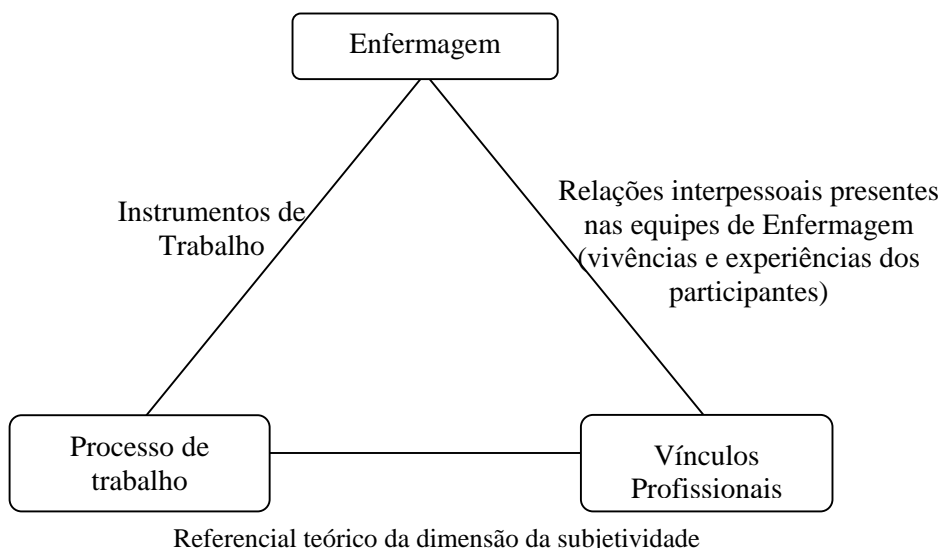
Enfermagem

Instrumentos de Trabalho

Relações interpessoais presentes nas equipes de Enfermagem (vivências e experiências dos participantes)

Processo de trabalho

Vínculos Profissionais

Referencial teórico da dimensão da subjetividade